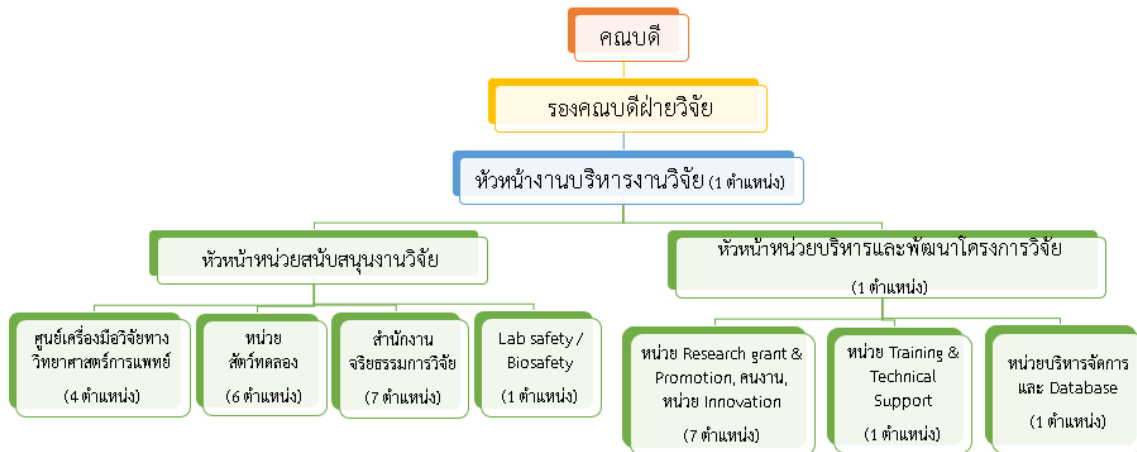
คณบดี

รองคณบดีฝ่ายวิจัย

หัวหน้างานบริหารงานวิจัย (1 ตำแหน่ง)

หัวหน้าหน่วยสนับสนุนงานวิจัย

หัวหน้าหน่วยบริหารและพัฒนาโครงการวิจัย (1 ตำแหน่ง)

ศูนย์เครื่องมือวิจัยทางวิทยาศาสตร์การแพทย์ (4 ตำแหน่ง)

หน่วยสัตว์ทดลอง (6 ตำแหน่ง)

สำนักงานจริยธรรมการวิจัย (7 ตำแหน่ง)

Lab safety / Biosafety (1 ตำแหน่ง)

หน่วย Research grant & Promotion, สนงาน, หน่วย Innovation (7 ตำแหน่ง)

หน่วย Training & Technical Support (1 ตำแหน่ง)

หน่วยบริหารจัดการและ Database (1 ตำแหน่ง)